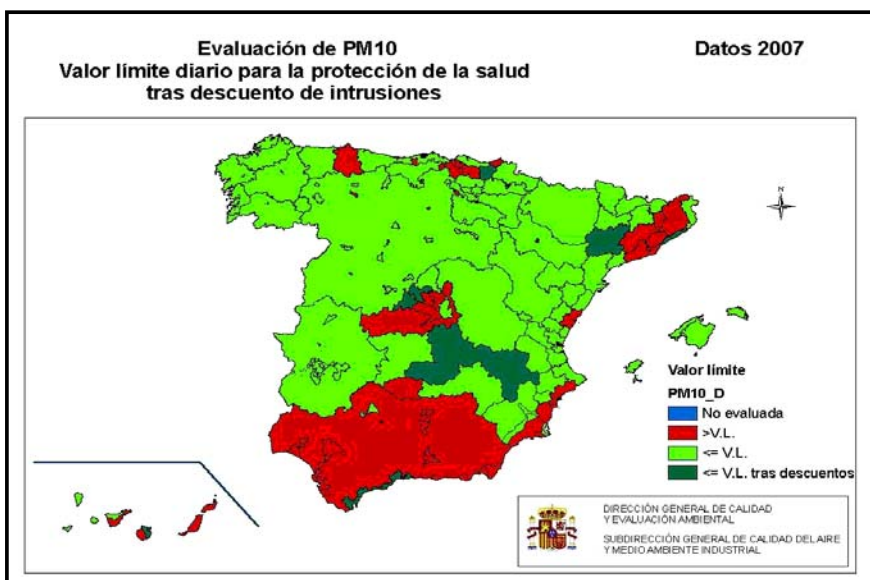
Evaluación de PM10
Valor límite diario para la protección de la salud
tras descuento de intrusiones

Datos 2007

N

Valor límite
PM10_D
No evaluada
>V.L.
<= V.L.
<= V.L. tras descuentos

DIRECCIÓN GENERAL DE CALIDAD Y EVALUACIÓN AMBIENTAL
SUBDIRECCIÓN GENERAL DE CALIDAD DEL AIRE Y MEDIO AMBIENTE INDUSTRIAL